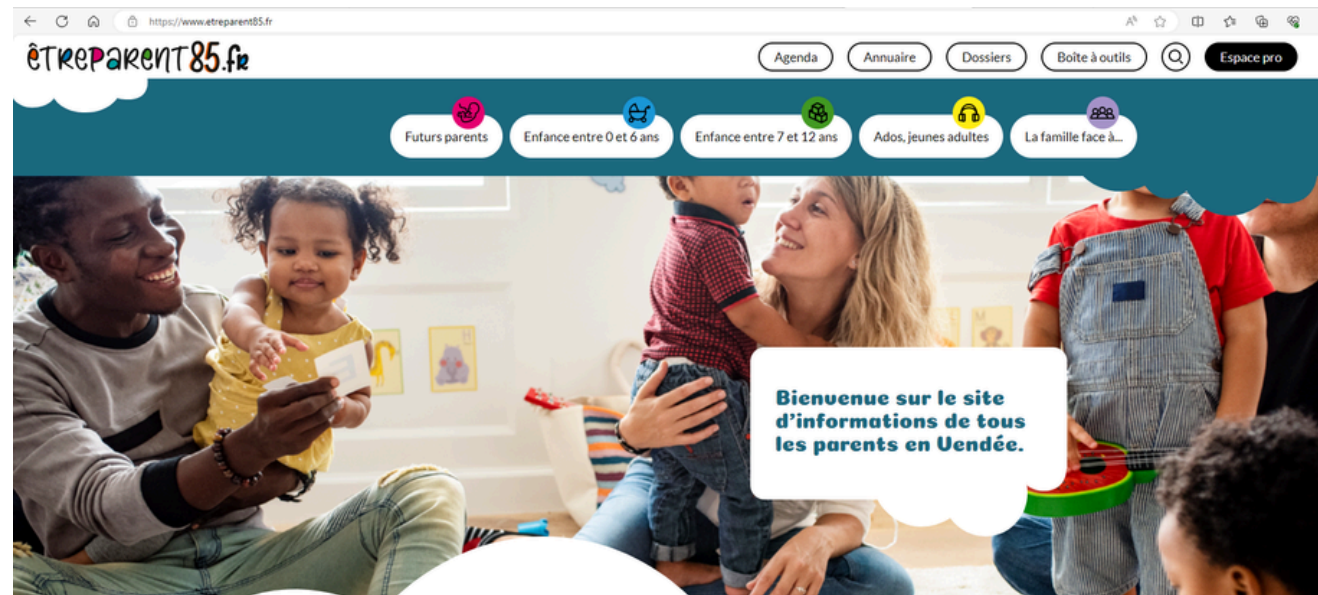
https://www.etreparent85.fr

êtreparent85.fr

Agenda
Annuaire
Dossiers
Boîte à outils
Espace pro

Futurs parents
Enfance entre 0 et 6 ans
Enfance entre 7 et 12 ans
Ados, jeunes adultes
La famille face à...

Bienvenue sur le site d'informations de tous les parents en Vendée.